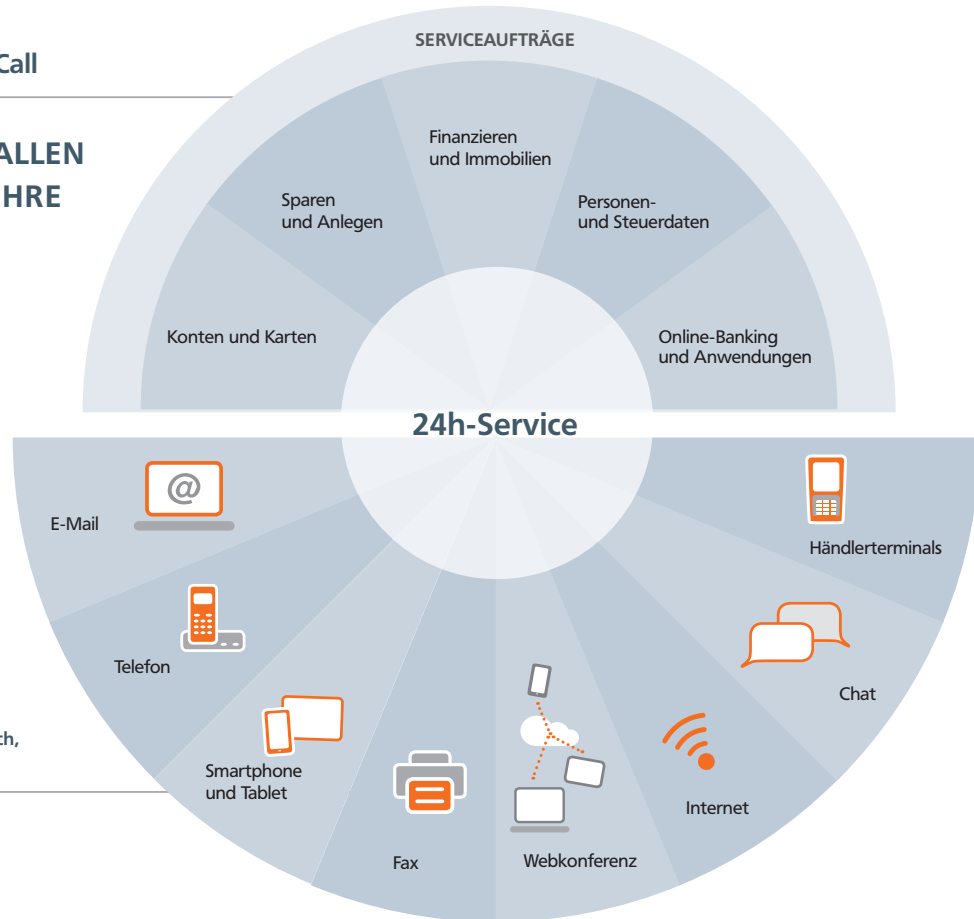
Call

ALLEN
HRE

ch,

SERVICEAUFTRÄGE

Finanzieren und Immobilien

Sparen und Anlegen

Personen- und Steuerdaten

Konten und Karten

Online-Banking und Anwendungen

24h-Service

E-Mail

Händlerterminals

Telefon

Chat

Smartphone und Tablet

Internet

Fax

Webkonferenz